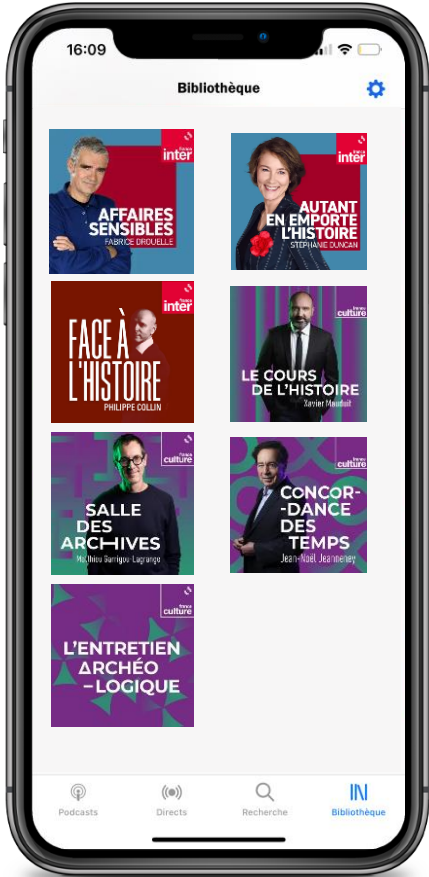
16:09

Bibliothèque

france inter
AFFAIRES SENSIBLES
FABRICE DROUELLE

france inter
AUTANT EN EMPORTE L'HISTOIRE
STÉPHANIE DUNCAN

france inter
FACE À L'HISTOIRE
PHILIPPE COLLIN

france culture
LE COURS DE L'HISTOIRE
Xavier Mauduit

france culture
SALLE DES ARCHIVES
Mathieu Garrigou-Lagrange

france culture
CONCOR-DANCE DES TEMPS
Jean-Noël Jeanneney

france culture
L'ENTRETIEN ARCHÉO-LOGIQUE

Podcasts
Directs
Recherche
Bibliothèque